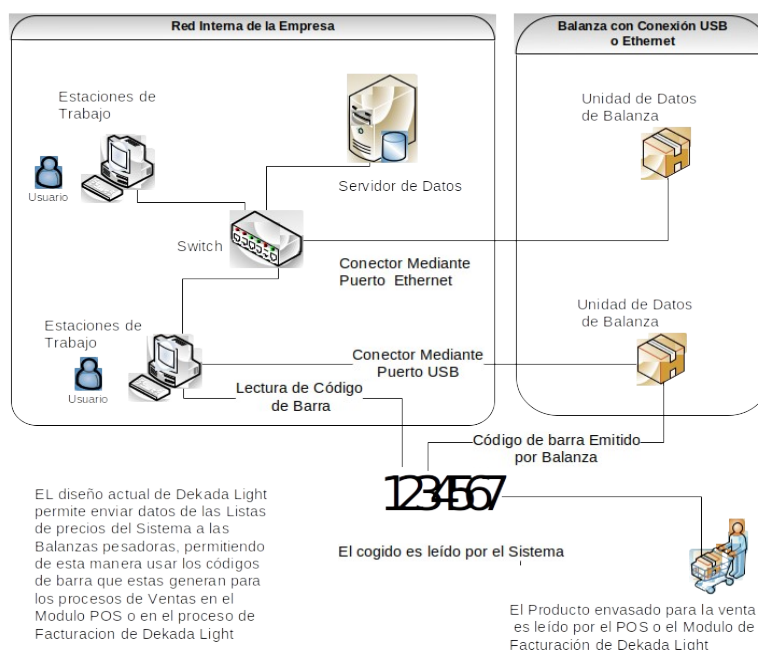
Red Interna de la Empresa

Balanza con Conexión USB o Ethernet

Estaciones de Trabajo

Usuario

Servidor de Datos

Unidad de Datos de Balanza

Switch

Conector Mediante Puerto Ethernet

Estaciones de Trabajo

Usuario

Unidad de Datos de Balanza

Conector Mediante Puerto USB

Lectura de Código de Barra

Código de barra Emitido por Balanza

1234567

EL diseño actual de Dekada Light permite enviar datos de las Listas de precios del Sistema a las Balanzas pesadoras, permitiendo de esta manera usar los códigos de barra que estas generan para los procesos de Ventas en el Modulo POS o en el proceso de Facturacion de Dekada Light

El cogido es leído por el Sistema

El Producto envasado para la venta es leído por el POS o el Modulo de Facturación de Dekada Light